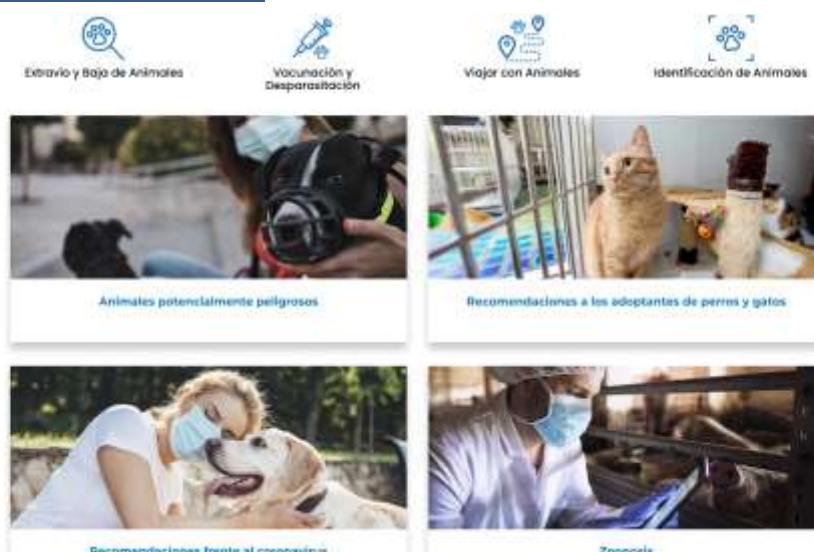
Extravío y Baja de Animales

Vacunación y Desparasitación

Viajar con Animales

Identificación de Animales

Animales potencialmente peligrosos

Recomendaciones a los adoptantes de perros y gatos

Recomendaciones frente al coronavirus

Zoonosis